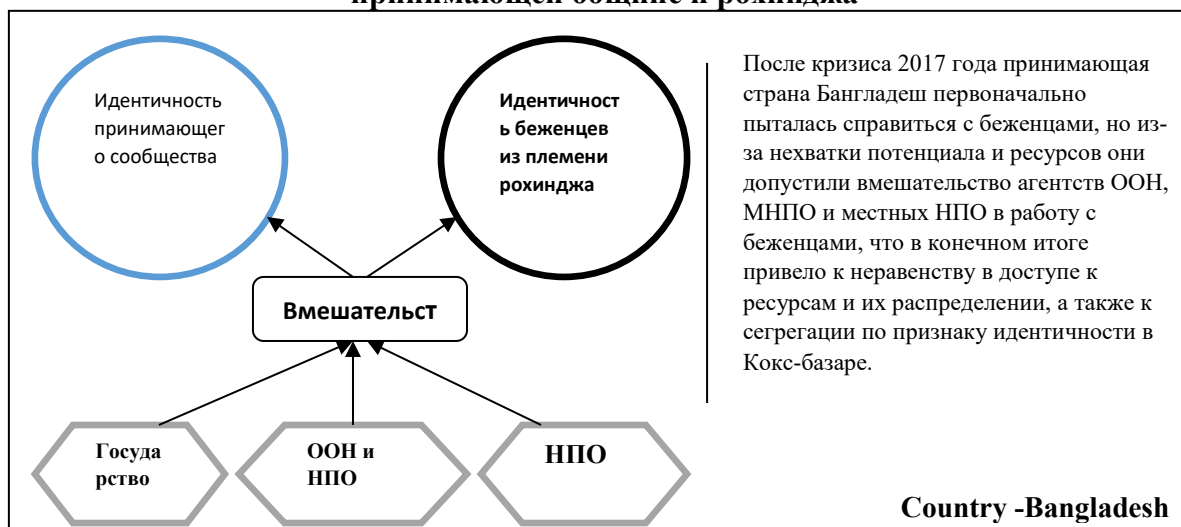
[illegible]

Идентичность принимающего сообщества

Идентичность беженцев из племени рохинджа

Вмешательст

Государство

ООН и НПО

НПО

После кризиса 2017 года принимающая страна Бангладеш первоначально пыталась справиться с беженцами, но из-за нехватки потенциала и ресурсов они допустили вмешательство агентств ООН, МНПО и местных НПО в работу с беженцами, что в конечном итоге привело к неравенству в доступе к ресурсам и их распределении, а также к сегрегации по признаку идентичности в Кокс-базаре.

Country -Bangladesh